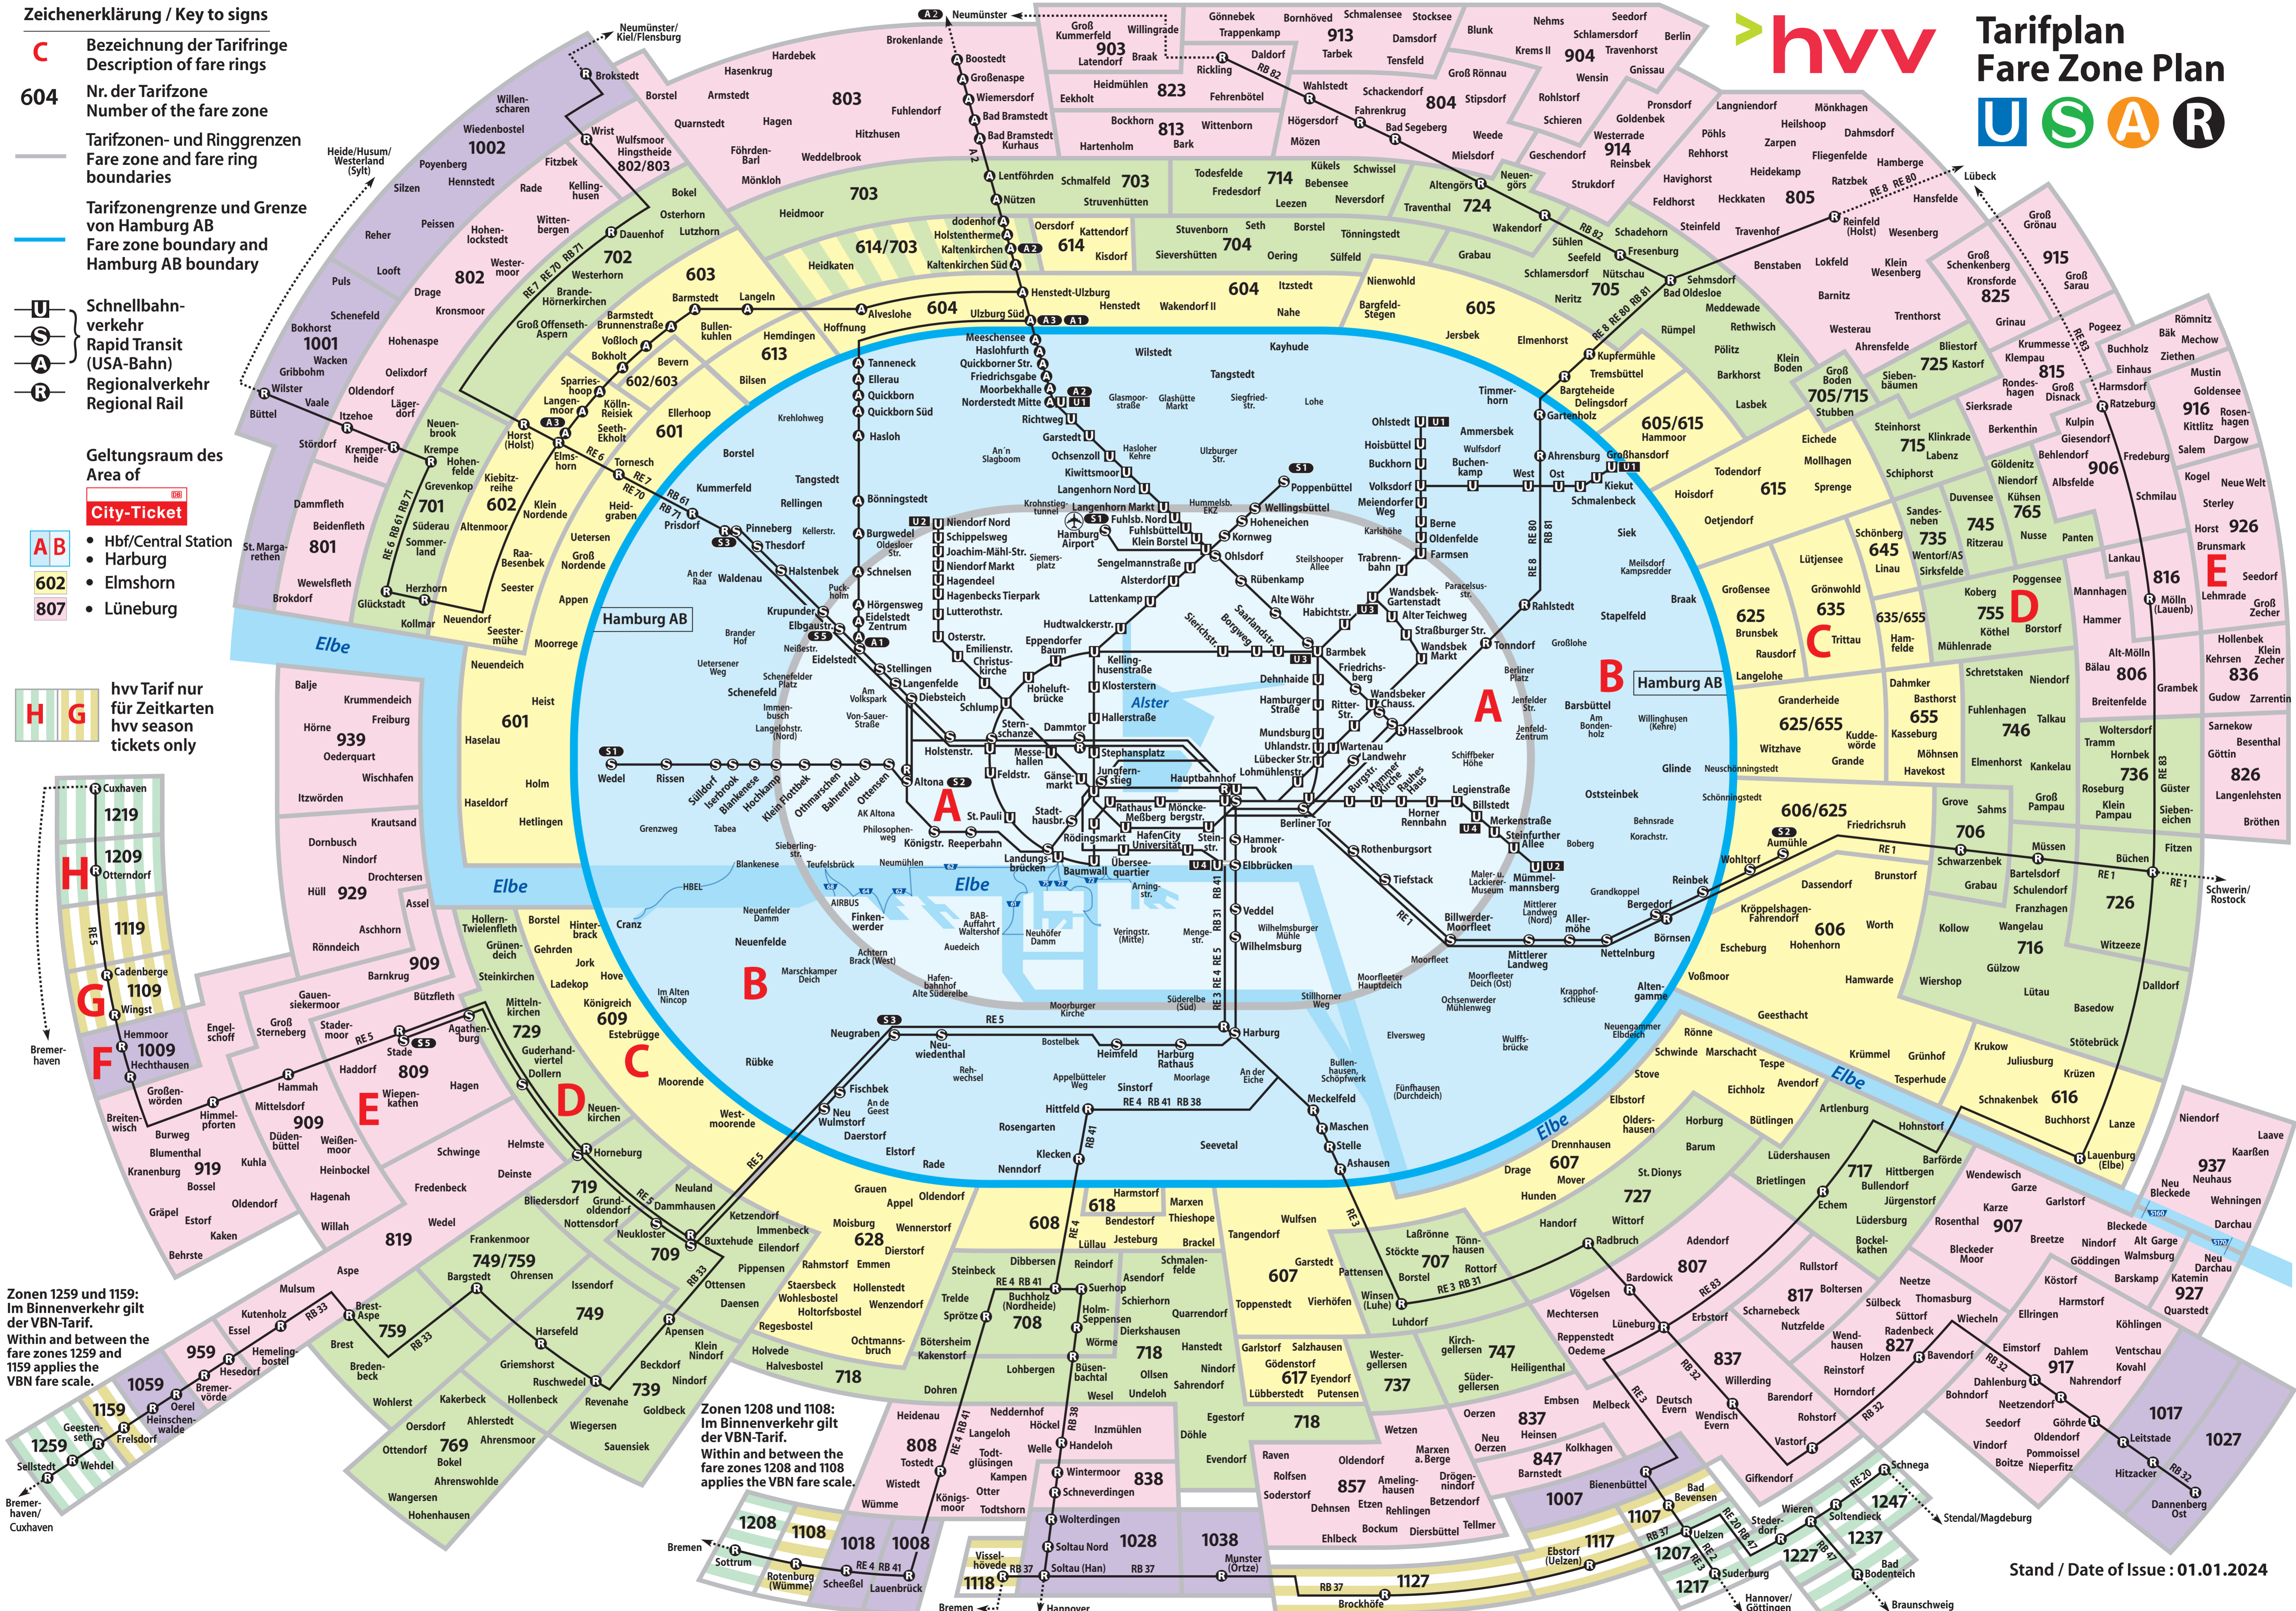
Zeichenerklärung / Key to signs

C Bezeichnung der Tarifringe
Description of fare rings

604 Nr. der Tarifzone
Number of the fare zone

Tarifzonen- und Ringgrenzen
Fare zone and fare ring boundaries

Tarifzonengrenze und Grenze von Hamburg AB
Fare zone boundary and Hamburg AB boundary

Schnellbahnverkehr
Rapid Transit
(USA-Bahn)
Regionalverkehr
Regional Rail

Geltungsraum des
Area of
City-Ticket
• Hbf/Central Station
• Harburg
602 • Elmshorn
807 • Lüneburg

hvv Tarif nur für Zeitkarten
hvv season tickets only

hvv
Tarifplan
Fare Zone Plan

Hamburg AB

A B C D E

Elbe

Alster

Zonen 1259 und 1159:
Im Binnenverkehr gilt der VBN-Tarif.
Within and between the fare zones 1259 and 1159 applies the VBN fare scale.

Zonen 1208 und 1108:
Im Binnenverkehr gilt der VBN-Tarif.
Within and between the fare zones 1208 and 1108 applies the VBN fare scale.

Stand / Date of Issue : 01.01.2024